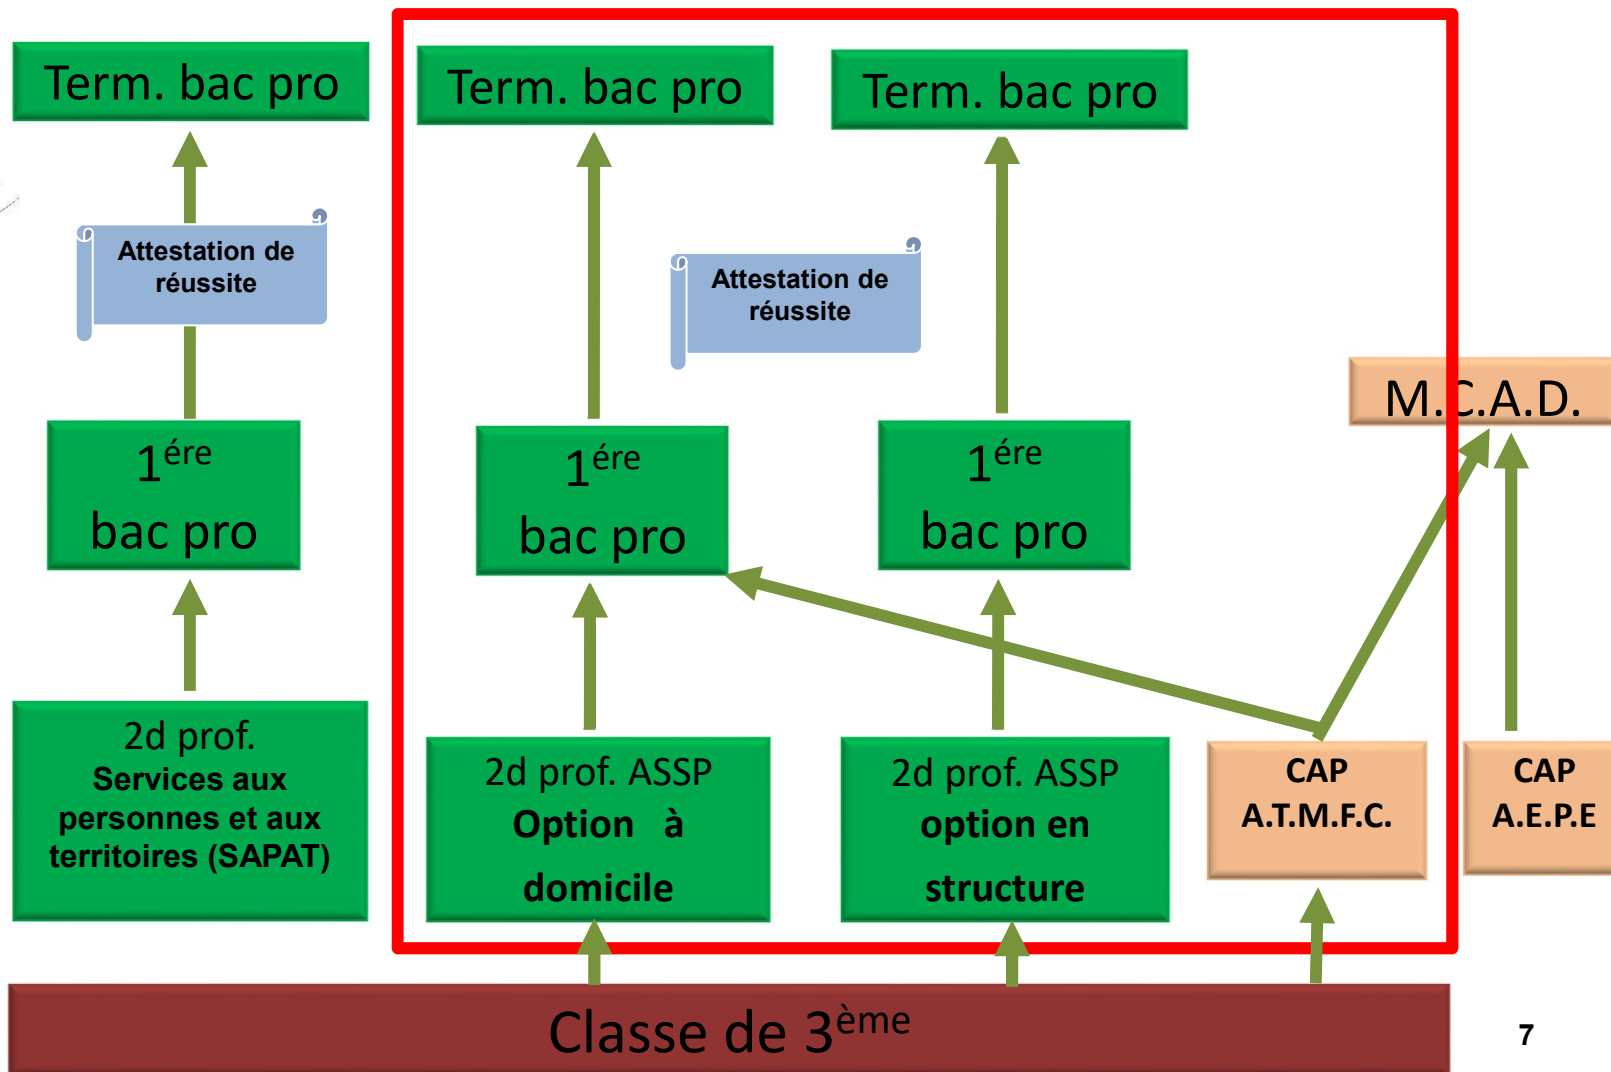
Term. bac pro

Attestation de réussite

$1^{ére}$ bac pro

2d prof. Services aux personnes et aux territoires (SAPAT)

Term. bac pro

Attestation de réussite

$1^{ére}$ bac pro

2d prof. ASSP Option à domicile

Term. bac pro

$1^{ére}$ bac pro

2d prof. ASSP option en structure

M.C.A.D.

CAP A.T.M.F.C.

CAP A.E.P.E

Classe de $3^{ème}$

7